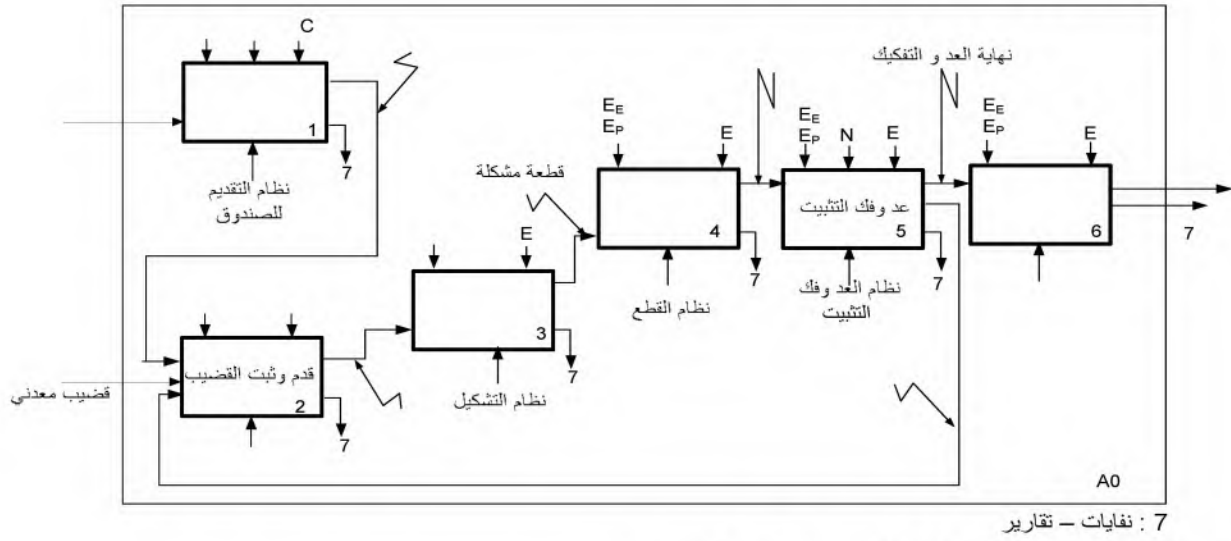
C

1

7

نظام التقديم للصندوق

قدم وثبت القضيب

2

قضيب معدني

7

E

3

7

نظام التشكيل

قطعة مشكلة

$E_E$
$E_P$

E

4

7

نظام القطع

$E_E$
$E_P$

N

E

عد وفك التثبيت

5

7

نظام العد وفك التثبيت

نهاية العد و التفكيك

$E_E$
$E_P$

E

6

7

A0

7 : نفايات – تقارير